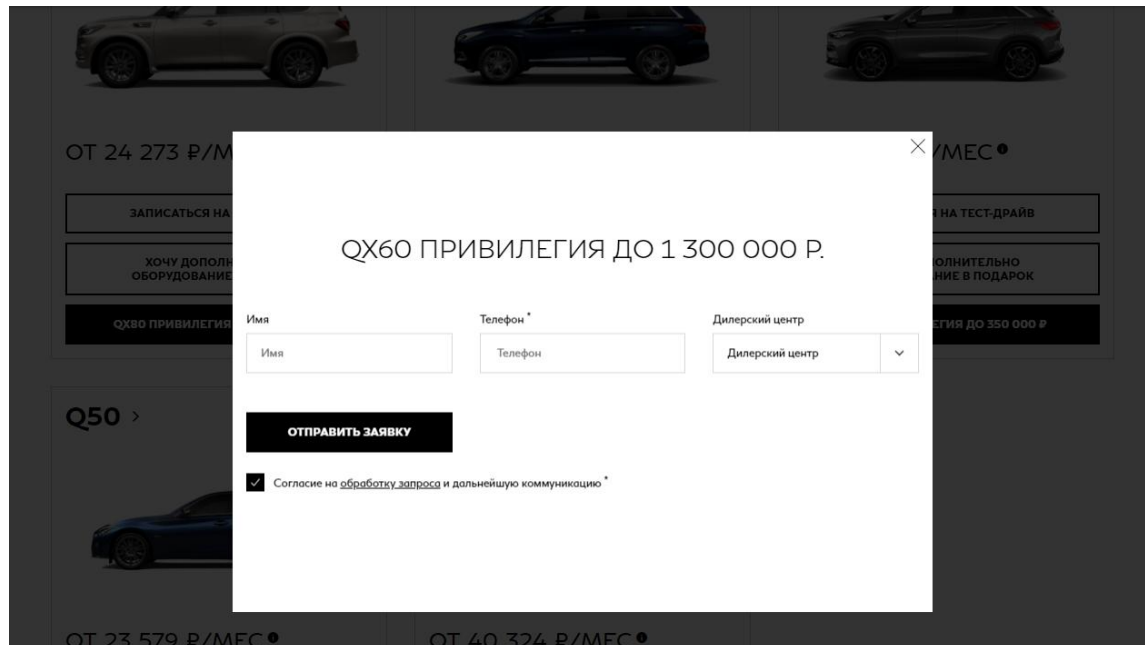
ОТ 24 273 ₽/М

ЗАПИСАТЬСЯ НА

ХОЧУ ДОПОЛН ОБОРУДОВАНИЕ

QX80 ПРИВИЛЕГИЯ

/МЕС

НА ТЕСТ-ДРАЙВ

ОЛНИТЕЛЬНО НИЕ В ПОДАРОК

ГИЯ ДО 350 000 ₽

Q50 ›

ОТ 23 579 ₽/МЕС

ОТ 40 324 ₽/МЕС

×

QX60 ПРИВИЛЕГИЯ ДО 1 300 000 Р.

Имя

Имя

Телефон *

Телефон

Дилерский центр

Дилерский центр

ОТПРАВИТЬ ЗАЯВКУ

Согласие на обработку запроса и дальнейшую коммуникацию *